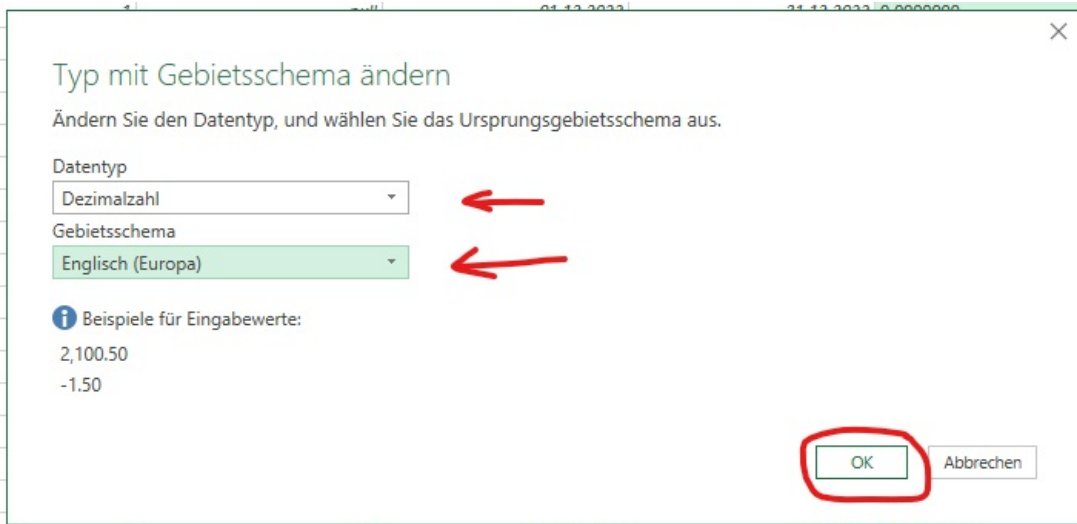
Typ mit Gebietsschema ändern

Ändern Sie den Datentyp, und wählen Sie das Ursprungsgebietsschema aus.

Datentyp

Dezimalzahl

Gebietsschema

Englisch (Europa)

Beispiele für Eingabewerte:

2,100.50

-1.50

OK

Abbrechen